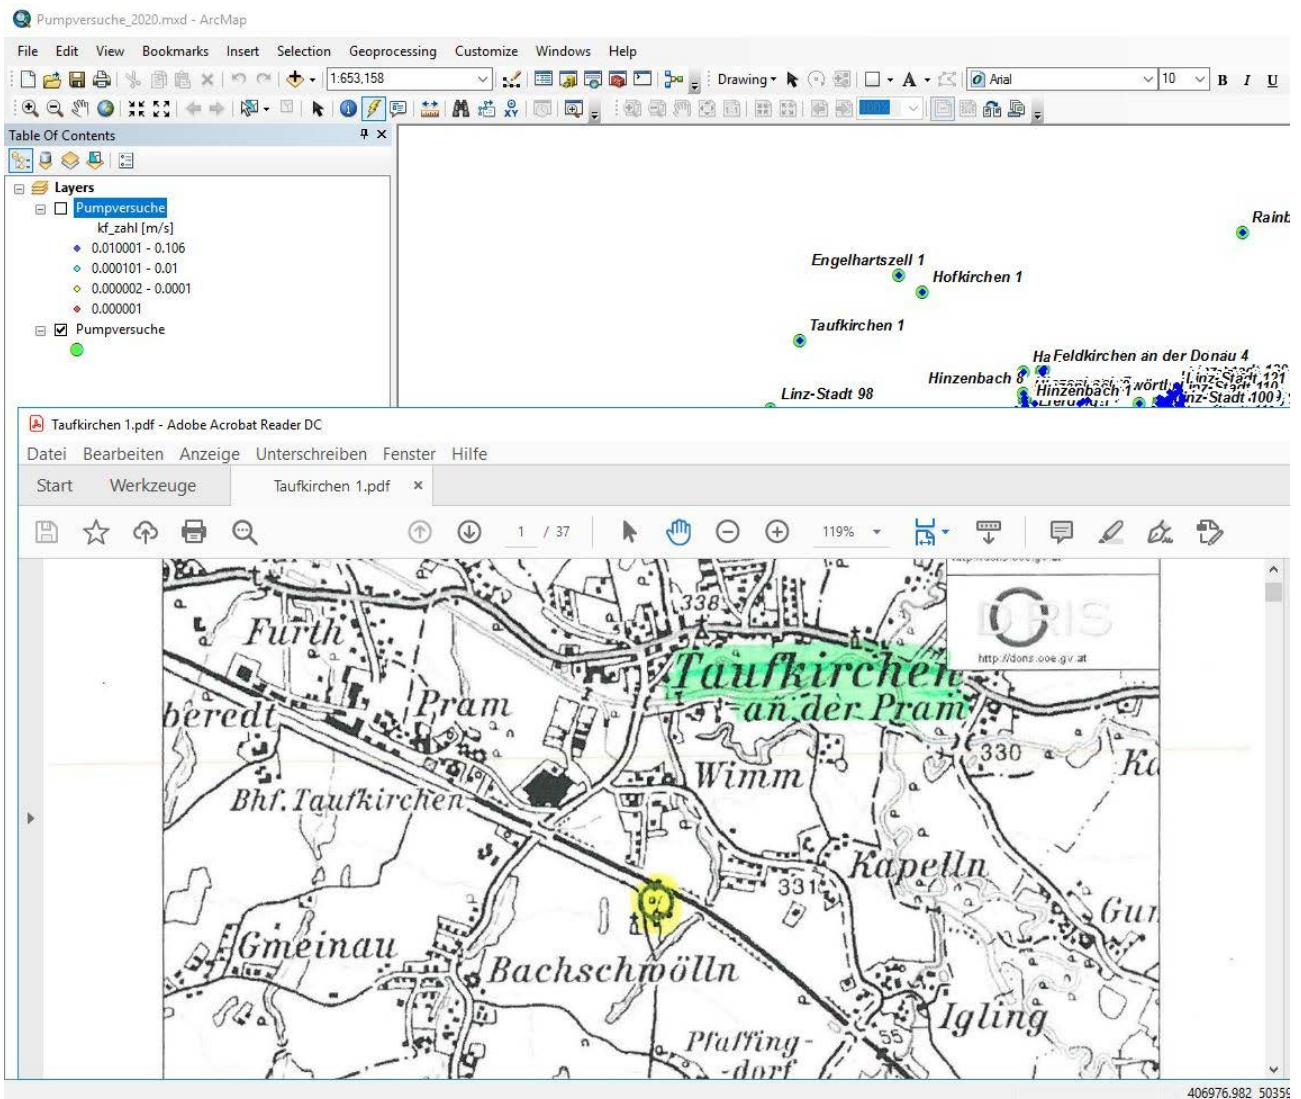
Pumpversuche_2020.mxd - ArcMap

File Edit View Bookmarks Insert Selection Geoprocessing Customize Windows Help

1:653.158

Drawing

Arial 10 B I U

Table Of Contents

Layers
Pumpversuche
kf_zahl [m/s]
0.010001 - 0.106
0.000101 - 0.01
0.000002 - 0.0001
0.000001
Pumpversuche

Rainb
Engelhartszell 1
Hofkirchen 1
Taufkirchen 1
Ha Feldkirchen an der Donau 4
Hinzenbach 8
Hinzenbach 1
Linz-Stadt 121
Linz-Stadt 100
Linz-Stadt 98

Taufkirchen 1.pdf - Adobe Acrobat Reader DC

Datei Bearbeiten Anzeige Unterschreiben Fenster Hilfe

Start Werkzeuge Taufkirchen 1.pdf ×

1 / 37 119%

DORIS
http://doris.ooe.gv.at

Furth
beredt
Pram
338
Taufkirchen an der Pram
330
Ka
Wimm
Bhf. Taufkirchen
Kapelln
331
Gu
Gmeinau
Bachschwölln
Igling
Pfaffing-dorf
55

406976.982 50359